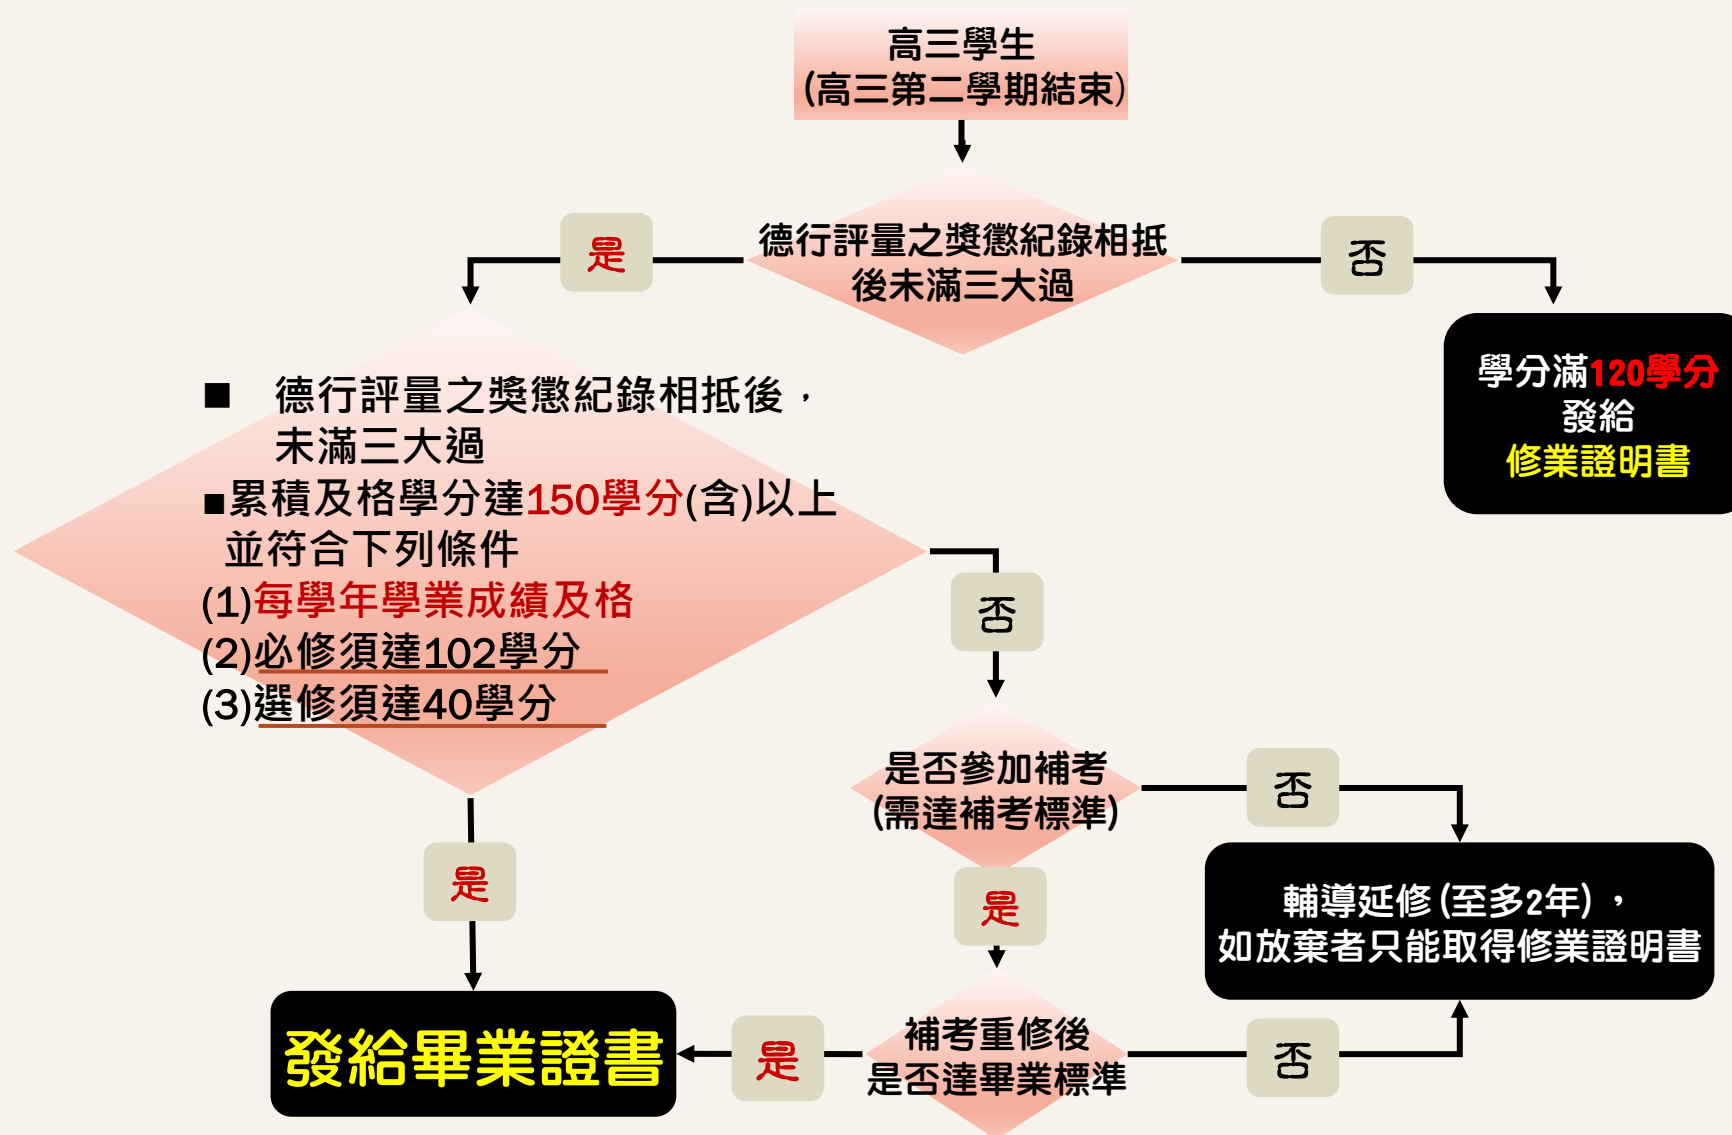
高三學生
(高三第二學期結束)

德行評量之獎懲紀錄相抵後未滿三大過

是

否

學分滿120學分
發給
修業證明書

■ 德行評量之獎懲紀錄相抵後，未滿三大過
■累積及格學分達150學分(含)以上並符合下列條件
(1)每學年學業成績及格
(2)必修須達102學分
(3)選修須達40學分

否

是否參加補考
(需達補考標準)

否

輔導延修(至多2年)，
如放棄者只能取得修業證明書

是

是

發給畢業證書

是

補考重修後
是否達畢業標準

否